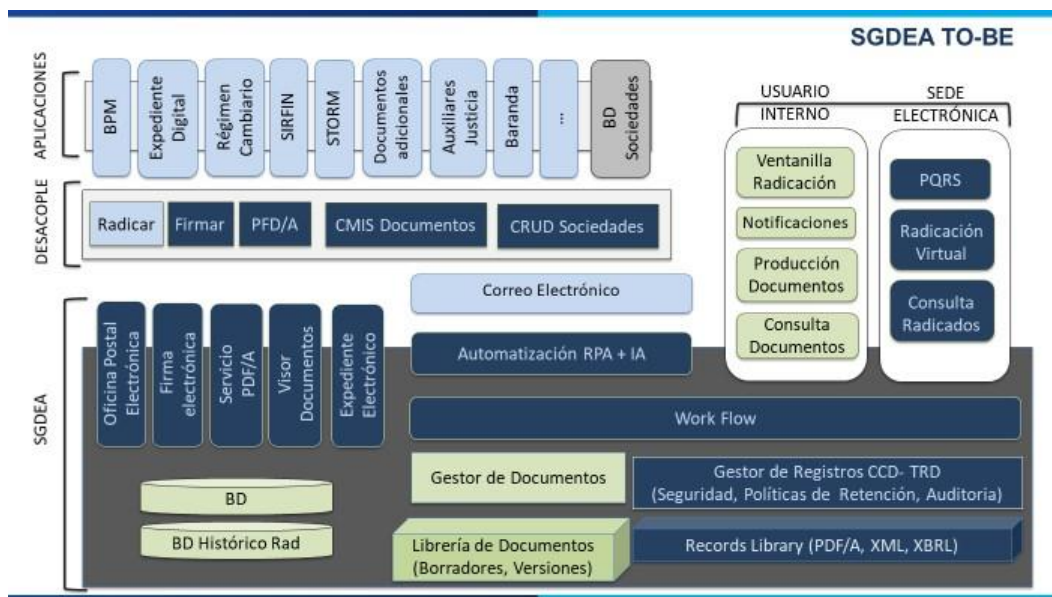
SGDEA TO-BE

APLICACIONES

BPM

Expediente Digital

Régimen Cambiario

SIRFIN

STORM

Documentos adicionales

Auxiliares Justicia

Baranda

...

BD Sociedades

DESACOPLE

Radicar

Firmar

PFD/A

CMIS Documentos

CRUD Sociedades

USUARIO INTERNO

Ventanilla Radicación

Notificaciones

Producción Documentos

Consulta Documentos

SEDE ELECTRÓNICA

PQRS

Radicación Virtual

Consulta Radicados

SGDEA

Correo Electrónico

Oficina Postal Electrónica

Firma electrónica

Servicio PDF/A

Visor Documentos

Expediente Electrónico

Automatización RPA + IA

Work Flow

Gestor de Documentos

Gestor de Registros CCD- TRD (Seguridad, Políticas de Retención, Auditoria)

BD

BD Histórico Rad

Librería de Documentos (Borradores, Versiones)

Records Library (PDF/A, XML, XBRL)